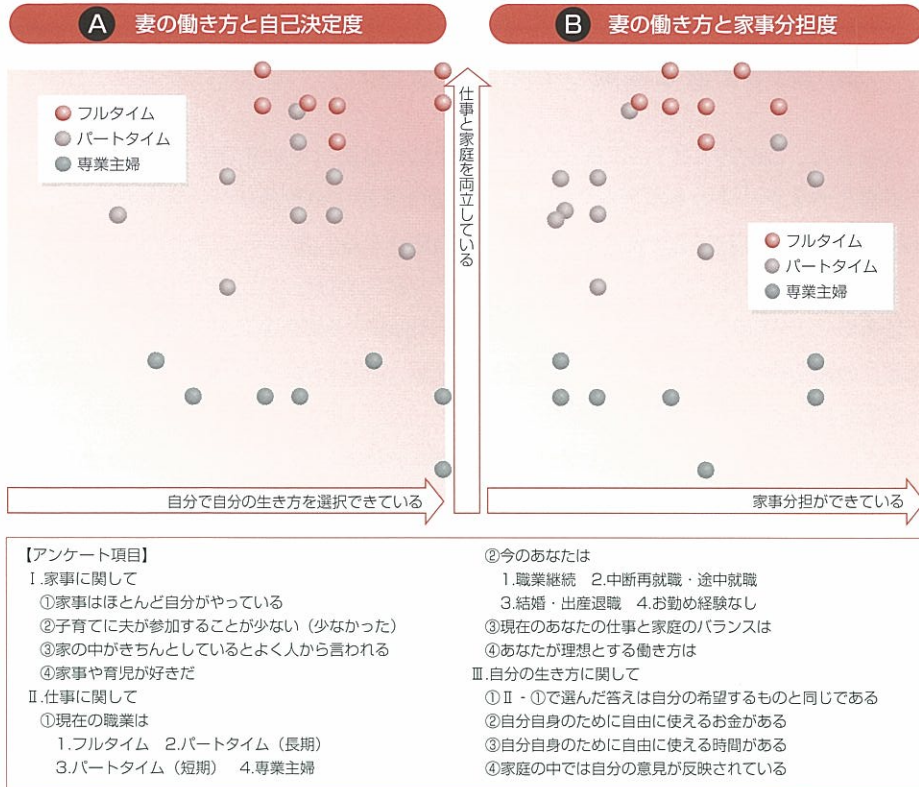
A 妻の働き方と自己決定度

フルタイム
パートタイム
専業主婦

自分で自分の生き方を選択できている

仕事と家庭を両立している

B 妻の働き方と家事分担度

フルタイム
パートタイム
専業主婦

家事分担ができている

【アンケート項目】
Ⅰ.家事に関して
①家事はほとんど自分がやっている
②子育てに夫が参加することが少ない（少なかった）
③家の中がきちんとしているとよく人から言われる
④家事や育児が好きだ
Ⅱ.仕事に関して
①現在の職業は
1.フルタイム 2.パートタイム（長期）
3.パートタイム（短期） 4.専業主婦

②今のあなたは
1.職業継続 2.中断再就職・途中就職
3.結婚・出産退職 4.お勤め経験なし
③現在のあなたの仕事と家庭のバランスは
④あなたが理想とする働き方は
Ⅲ.自分の生き方に関して
①Ⅱ - ①で選んだ答えは自分の希望するものと同じである
②自分自身のために自由に使えるお金がある
③自分自身のために自由に使える時間がある
④家庭の中では自分の意見が反映されている